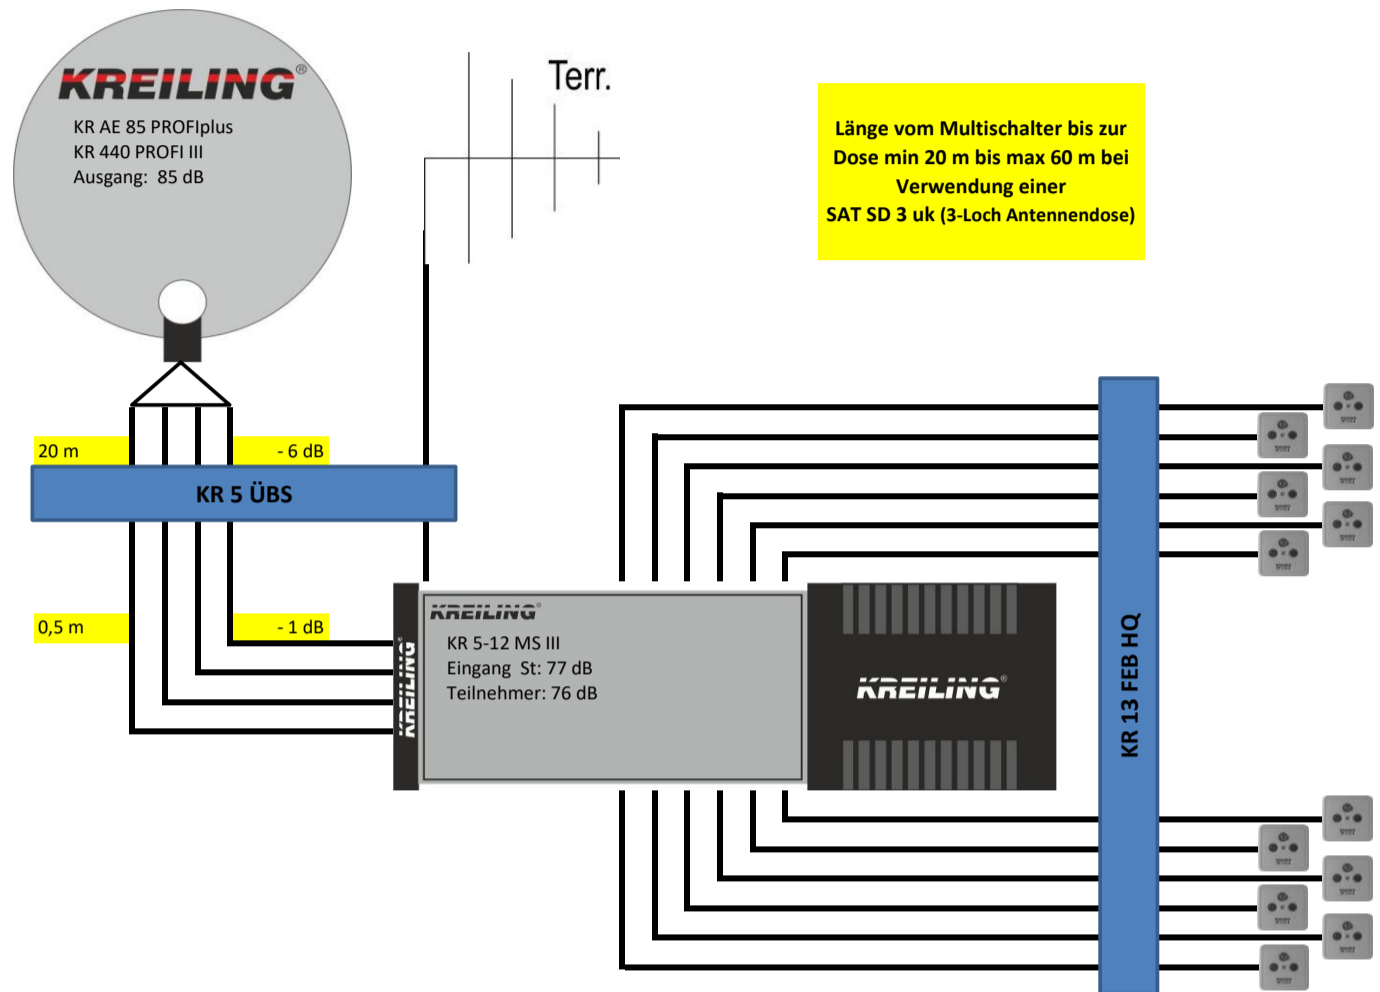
KREILING®
KR AE 85 PROFIplus
KR 440 PROFI III
Ausgang: 85 dB

Terr.

Länge vom Multischalter bis zur Dose min 20 m bis max 60 m bei Verwendung einer SAT SD 3 uk (3-Loch Antennendose)

20 m
- 6 dB
KR 5 ÜBS

0,5 m
- 1 dB

KREILING
KREILING®
KR 5-12 MS III
Eingang St: 77 dB
Teilnehmer: 76 dB

KREILING®

KR 13 FEB HQ